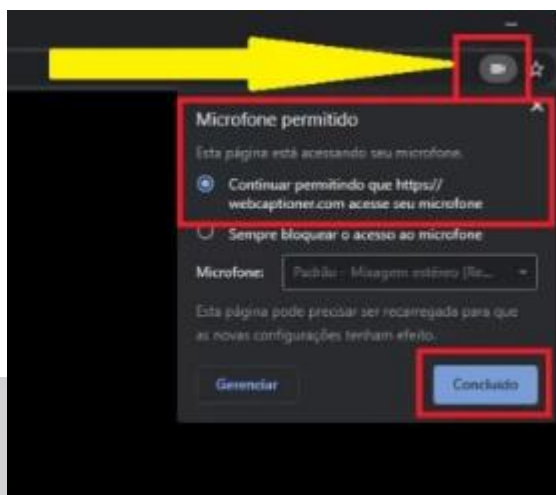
Microfone permitido

Esta página está acessando seu microfone.

Continuar permitindo que https://webcaptioner.com acesse seu microfone

Sempre bloquear o acesso ao microfone

Microfone: Padrão - Mixagem estéreo (Re...

Esta página pode precisar ser recarregada para que as novas configurações tenham efeito.

Gerenciar

Concluído